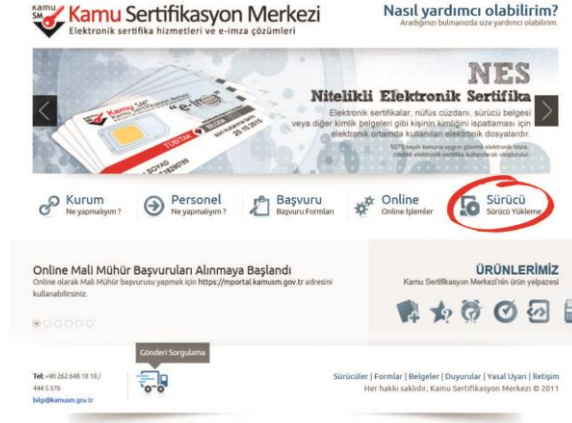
Kamu SM Kamu Sertifikasyon Merkezi
Elektronik sertifika hizmetleri ve e-imza çözümleri

Nasıl yardımcı olabilirim?
Aradığınızı bulmanızda size yardımcı olabilirim.

NES
Nitelikli Elektronik Sertifika
Elektronik sertifikalar, nüfus cüzdanı, sürücü belgesi veya diğer kimlik belgeleri gibi kişinin kimliğinin ispatlanması için elektronik ortamda kullanılan elektronik dosyalardır.
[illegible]

Kurum
Ne yapmalıyım ?

Personel
Ne yapmalıyım ?

Başvuru
Başvuru Formları

Online
Online İşlemler

Sürücü
Sürücü Yükleme

Online Mali Mühür Başvuruları Alınmaya Başlandı
Online olarak Mali Mühür başvurusu yapmak için https://mportal.kamusm.gov.tr adresini kullanabilirsiniz.

ÜRÜNLERİMİZ
Kamu Sertifikasyon Merkezi'nin ürün yelpazesi

Gönderi Sorgulama

Tel: +90 262 648 18 18 / 444 5 576
bilgi@kamusm.gov.tr

Sürücüler | Formlar | Belgeler | Duyurular | Yasal Uyarı | İletişim
Her hakkı saklıdır, Kamu Sertifikasyon Merkezi © 2011